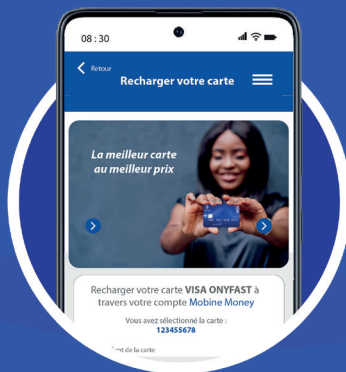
08 : 30

Retour

Recharger votre carte

La meilleur carte au meilleur prix

Recharger votre carte VISA ONYFAST à travers votre compte Mobine Money

Vous avez sélectionné la carte :
123455678

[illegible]ant de la carte